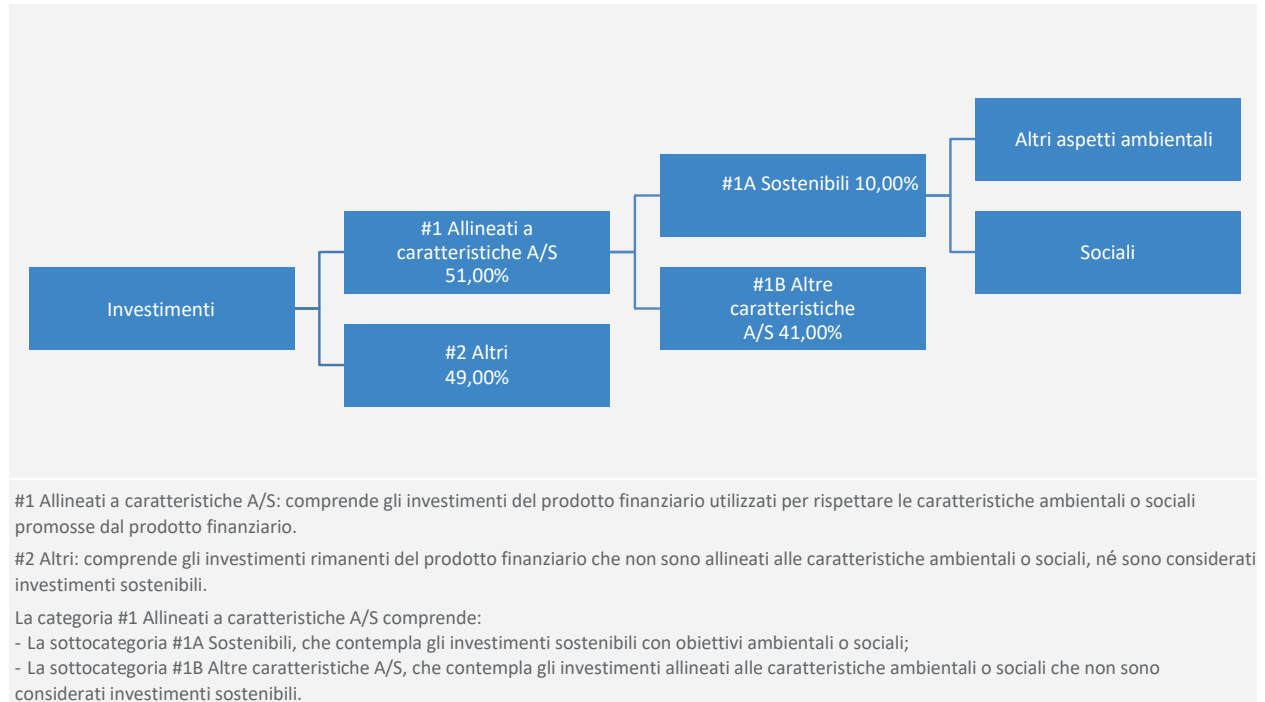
Investimenti

#1 Allineati a caratteristiche A/S 51,00%

#2 Altri 49,00%

#1A Sostenibili 10,00%

#1B Altre caratteristiche A/S 41,00%

Altri aspetti ambientali

Sociali

#1 Allineati a caratteristiche A/S: comprende gli investimenti del prodotto finanziario utilizzati per rispettare le caratteristiche ambientali o sociali promosse dal prodotto finanziario.

#2 Altri: comprende gli investimenti rimanenti del prodotto finanziario che non sono allineati alle caratteristiche ambientali o sociali, né sono considerati investimenti sostenibili.

La categoria #1 Allineati a caratteristiche A/S comprende:
- La sottocategoria #1A Sostenibili, che contempla gli investimenti sostenibili con obiettivi ambientali o sociali;
- La sottocategoria #1B Altre caratteristiche A/S, che contempla gli investimenti allineati alle caratteristiche ambientali o sociali che non sono considerati investimenti sostenibili.